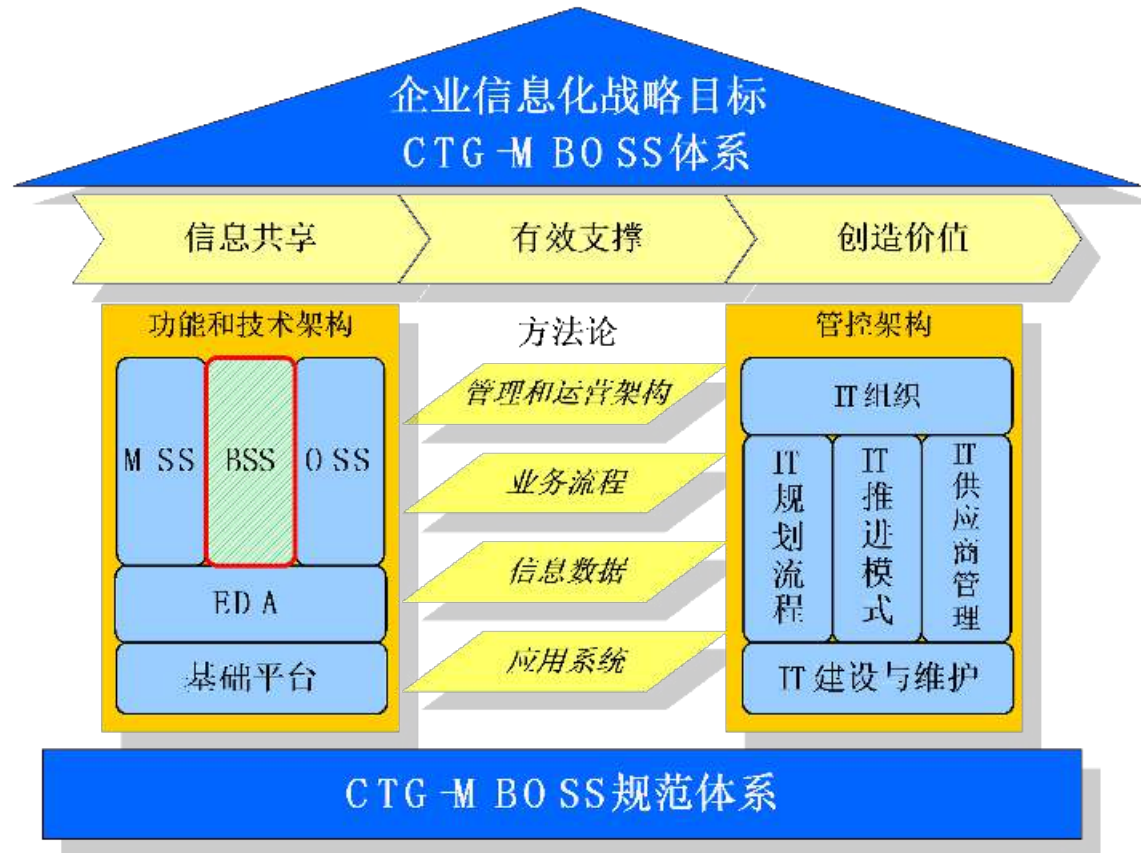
企业信息化战略目标
CTG-MBOSS体系

信息共享

有效支撑

创造价值

功能和技术架构

MSS

BSS

OSS

EDA

基础平台

方法论

管理和运营架构

业务流程

信息数据

应用系统

管控架构

IT组织

IT规划流程

IT推进模式

IT供应商管理

IT建设与维护

CTG-MBOSS规范体系